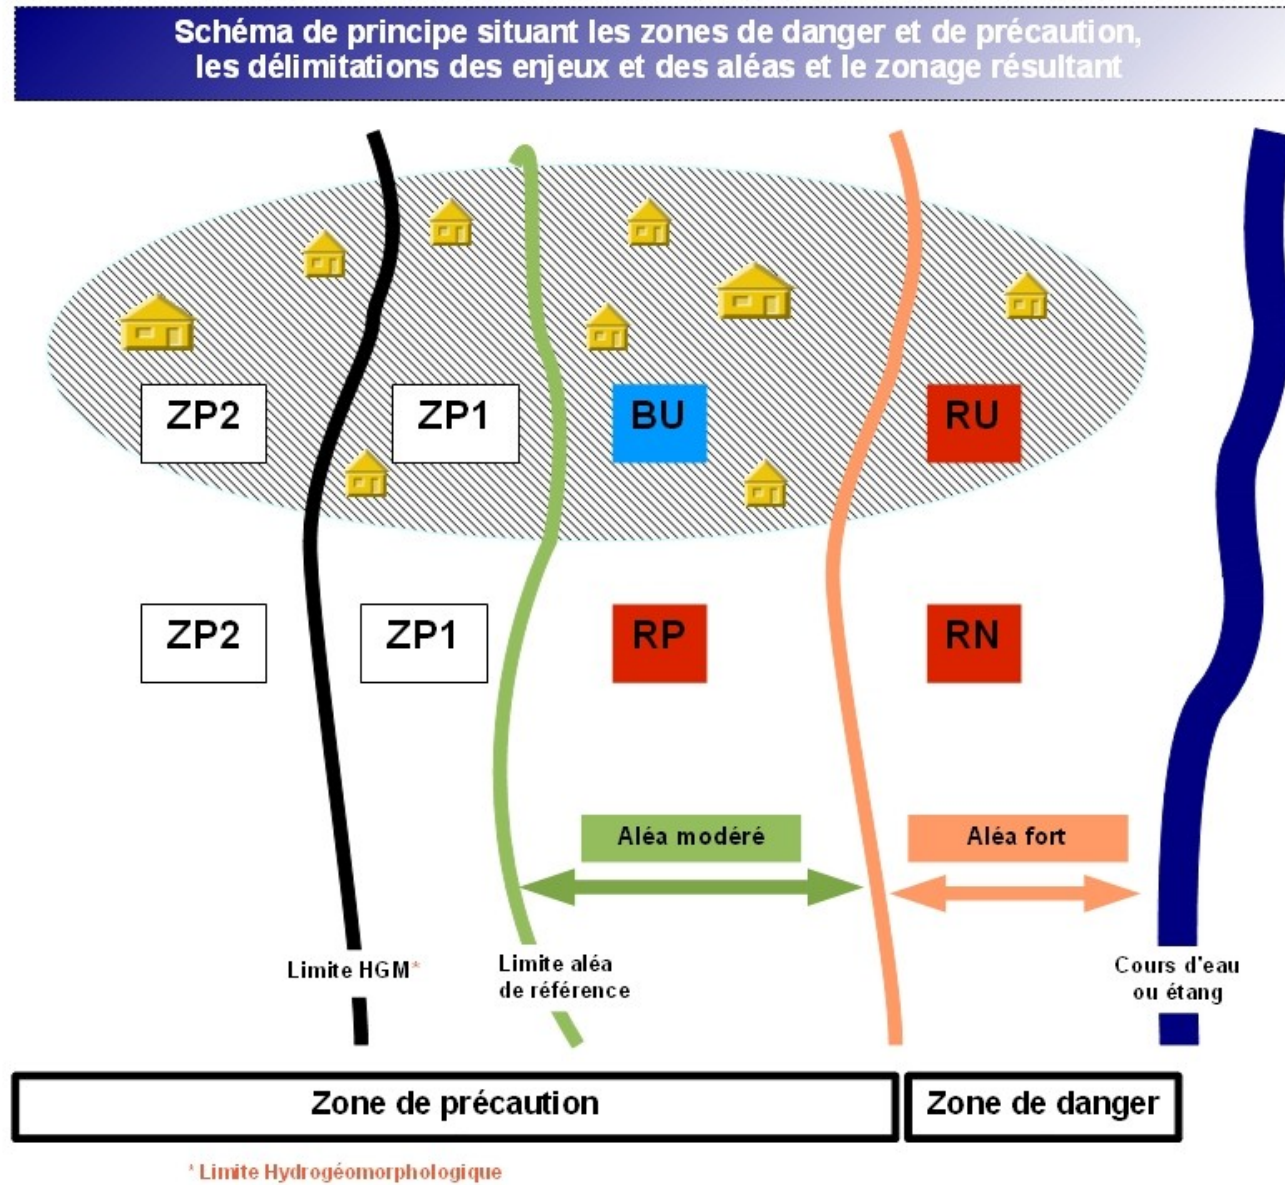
Schéma de principe situant les zones de danger et de précaution, les délimitations des enjeux et des aléas et le zonage résultant

ZP2

ZP1

BU

RU

ZP2

ZP1

RP

RN

Aléa modéré

Aléa fort

Limite HGM*

Limite aléa de référence

Cours d'eau ou étang

Zone de précaution

Zone de danger

* Limite Hydrogéomorphologique